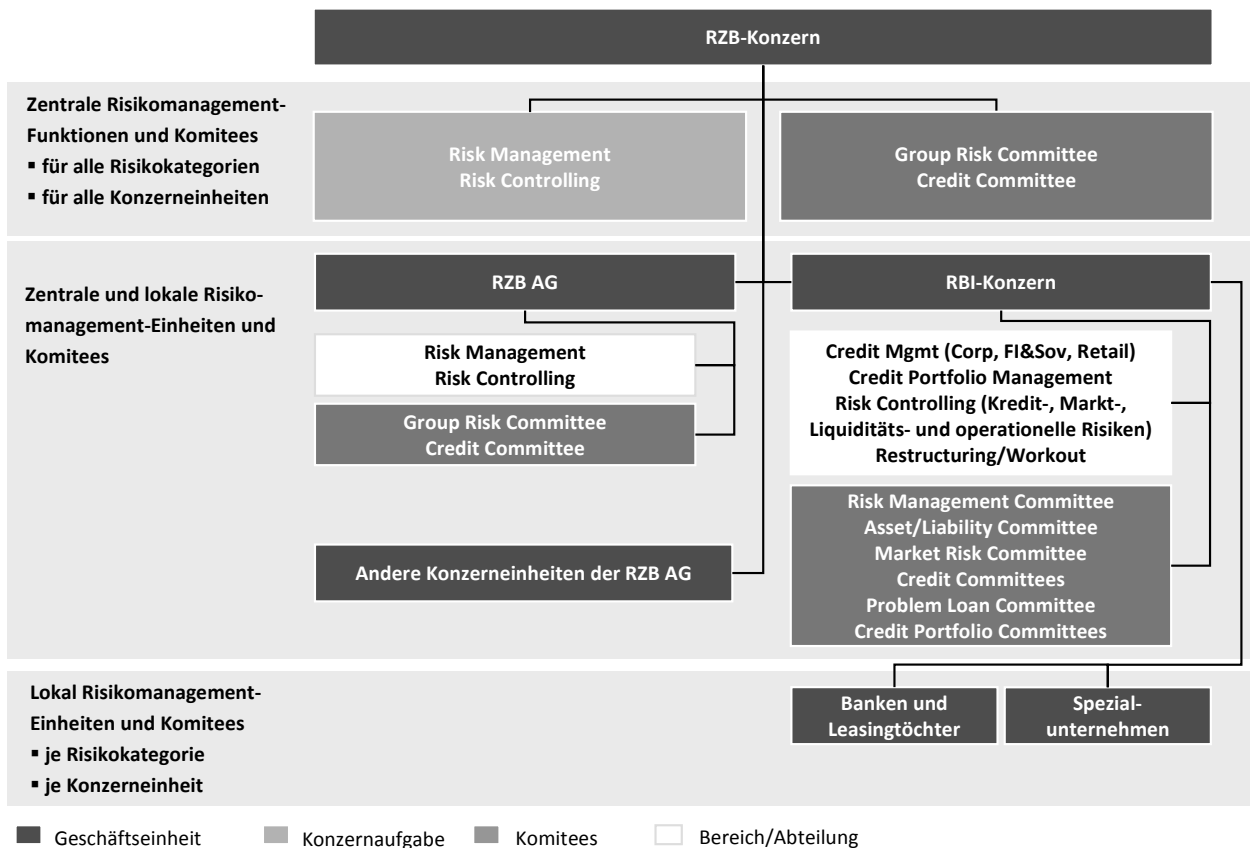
RZB-Konzern

Zentrale Risikomanagement-Funktionen und Komitees
▪ für alle Risikokategorien
▪ für alle Konzerneinheiten

Risk Management
Risk Controlling

Group Risk Committee
Credit Committee

Zentrale und lokale Risikomanagement-Einheiten und Komitees

RZB AG

Risk Management
Risk Controlling

Group Risk Committee
Credit Committee

Andere Konzerneinheiten der RZB AG

RBI-Konzern

Credit Mgmt (Corp, FI&Sov, Retail)
Credit Portfolio Management
Risk Controlling (Kredit-, Markt-, Liquiditäts- und operationelle Risiken)
Restructuring/Workout

Risk Management Committee
Asset/Liability Committee
Market Risk Committee
Credit Committees
Problem Loan Committee
Credit Portfolio Committees

Lokal Risikomanagement-Einheiten und Komitees
▪ je Risikokategorie
▪ je Konzerneinheit

Banken und Leasingtöchter

Spezialunternehmen

Geschäftseinheit   Konzernaufgabe   Komitees   Bereich/Abteilung